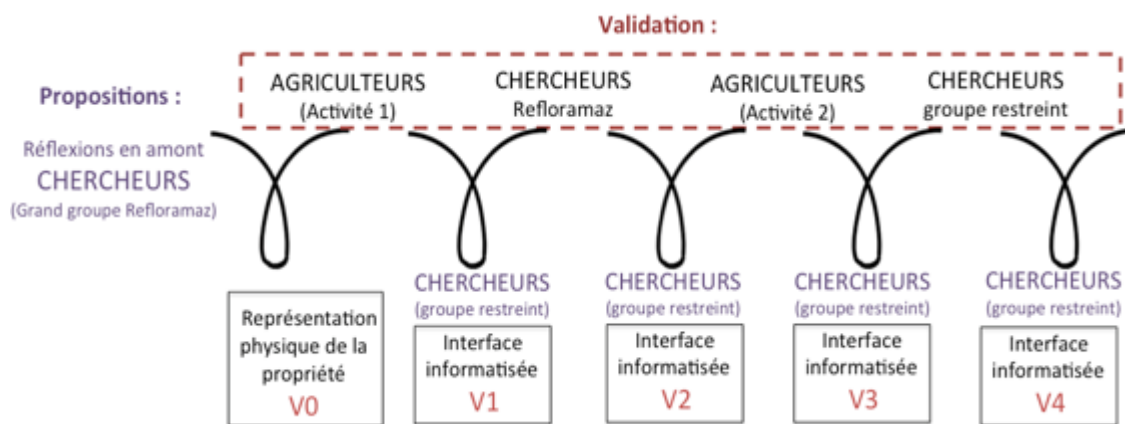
Validation :

Propositions :

AGRICULTEURS (Activité 1)

CHERCHEURS Refloramaz

AGRICULTEURS (Activité 2)

CHERCHEURS groupe restreint

Réflexions en amont CHERCHEURS (Grand groupe Refloramaz)

Représentation physique de la propriété V0

CHERCHEURS (groupe restreint)

Interface informatisée V1

CHERCHEURS (groupe restreint)

Interface informatisée V2

CHERCHEURS (groupe restreint)

Interface informatisée V3

CHERCHEURS (groupe restreint)

Interface informatisée V4